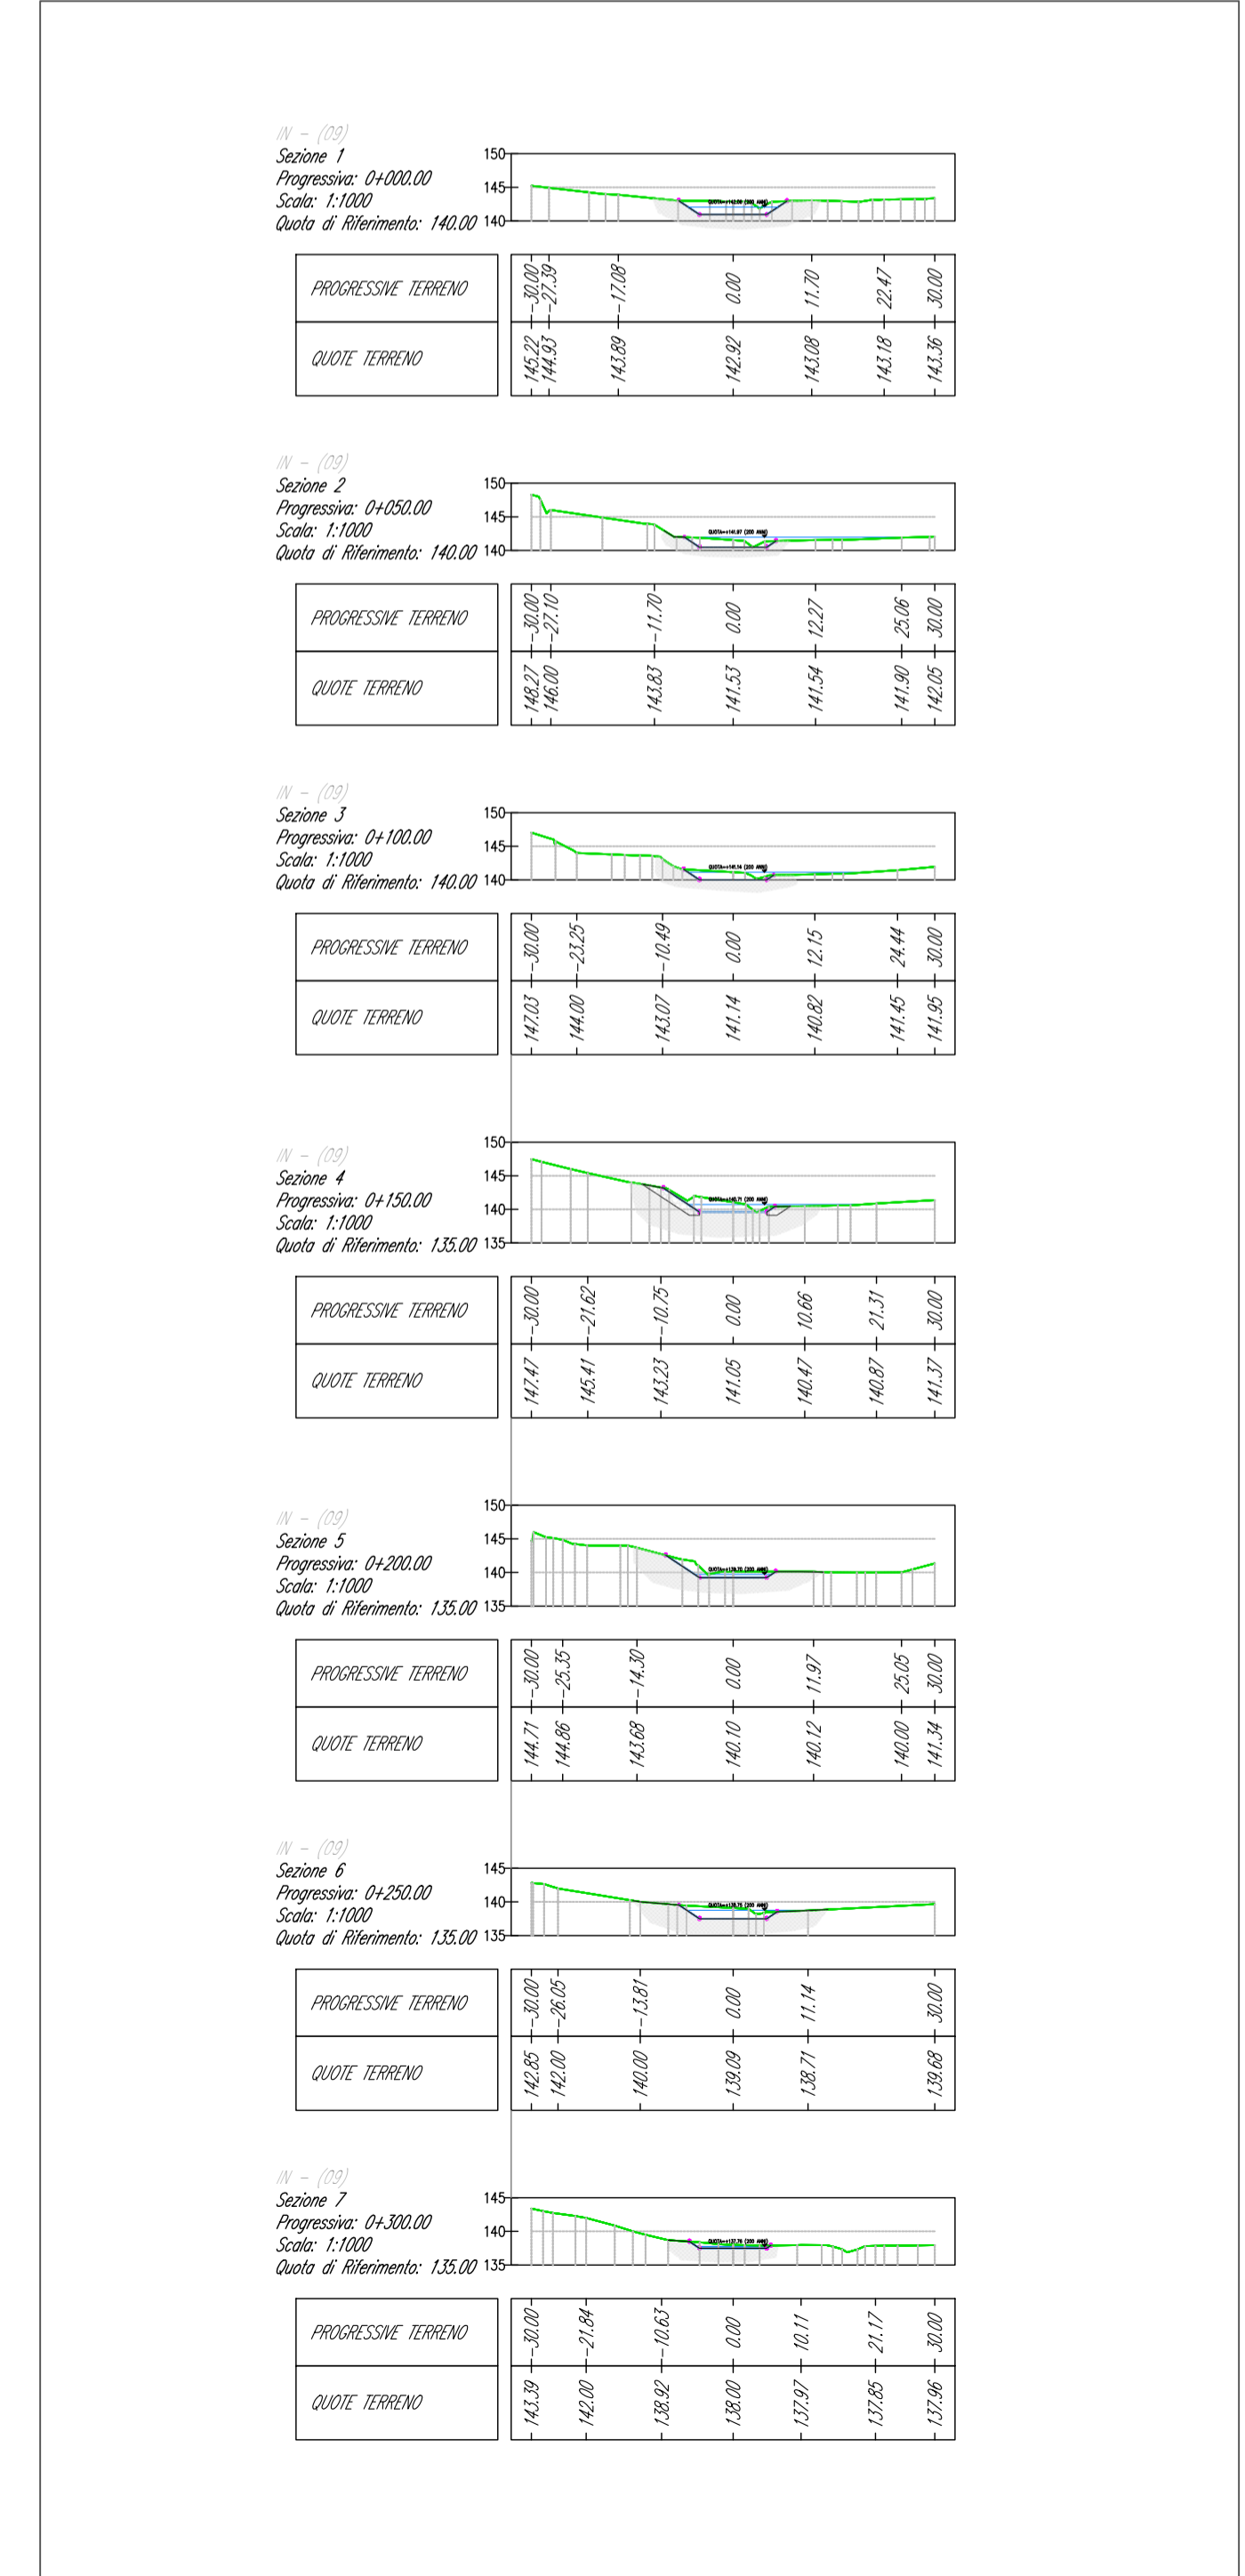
IN - (09)
Sezione 1
Progressiva: 0+000.00
Scala: 1:1000
Quota di Riferimento: 140.00

150
145
140

QUOTA=+142.09 (200 ANNI)

| PROGRESSIVE TERRENO | -30.00 | -27.39 | -17.08 | 0.00 | 11.70 | 22.47 | 30.00 |
|---|---|---|---|---|---|---|---|
| QUOTE TERRENO | 145.22 | 144.93 | 143.89 | 142.92 | 143.08 | 143.18 | 143.36 |

IN - (09)
Sezione 2
Progressiva: 0+050.00
Scala: 1:1000
Quota di Riferimento: 140.00

150
145
140

QUOTA=+141.97 (200 ANNI)

| PROGRESSIVE TERRENO | -30.00 | -27.10 | -11.70 | 0.00 | 12.27 | 25.06 | 30.00 |
|---|---|---|---|---|---|---|---|
| QUOTE TERRENO | 148.27 | 146.00 | 143.83 | 141.53 | 141.54 | 141.90 | 142.05 |

IN - (09)
Sezione 3
Progressiva: 0+100.00
Scala: 1:1000
Quota di Riferimento: 140.00

150
145
140

QUOTA=+141.14 (200 ANNI)

| PROGRESSIVE TERRENO | -30.00 | -23.25 | -10.49 | 0.00 | 12.15 | 24.44 | 30.00 |
|---|---|---|---|---|---|---|---|
| QUOTE TERRENO | 147.03 | 144.00 | 143.07 | 141.14 | 140.82 | 141.45 | 141.95 |

150
145
140
135

IN - (09)
Sezione 4
Progressiva: 0+150.00
Scala: 1:1000
Quota di Riferimento: 135.00

QUOTA=+140.71 (200 ANNI)

| PROGRESSIVE TERRENO | -30.00 | -21.62 | -10.75 | 0.00 | 10.66 | 21.31 | 30.00 |
|---|---|---|---|---|---|---|---|
| QUOTE TERRENO | 147.47 | 145.41 | 143.23 | 141.05 | 140.47 | 140.87 | 141.37 |

IN - (09)
Sezione 5
Progressiva: 0+200.00
Scala: 1:1000
Quota di Riferimento: 135.00

150
145
140
135

QUOTA=+139.70 (200 ANNI)

| PROGRESSIVE TERRENO | -30.00 | -25.35 | -14.30 | 0.00 | 11.97 | 25.05 | 30.00 |
|---|---|---|---|---|---|---|---|
| QUOTE TERRENO | 144.71 | 144.86 | 143.68 | 140.10 | 140.12 | 140.00 | 141.34 |

IN - (09)
Sezione 6
Progressiva: 0+250.00
Scala: 1:1000
Quota di Riferimento: 135.00

145
140
135

QUOTA=+138.71 (200 ANNI)

| PROGRESSIVE TERRENO | -30.00 | -26.05 | -13.81 | 0.00 | 11.14 | 30.00 |
|---|---|---|---|---|---|---|
| QUOTE TERRENO | 142.85 | 142.00 | 140.00 | 139.09 | 138.71 | 139.68 |

IN - (09)
Sezione 7
Progressiva: 0+300.00
Scala: 1:1000
Quota di Riferimento: 135.00

145
140
135

QUOTA=+137.76 (200 ANNI)

| PROGRESSIVE TERRENO | -30.00 | -21.84 | -10.63 | 0.00 | 10.11 | 21.17 | 30.00 |
|---|---|---|---|---|---|---|---|
| QUOTE TERRENO | 143.39 | 142.00 | 138.92 | 138.00 | 137.97 | 137.85 | 137.96 |